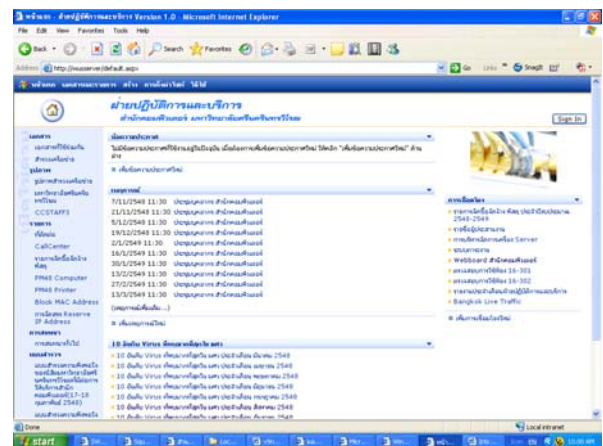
หน้าแรก - ฝ่ายปฏิบัติการและบริการ Version 1.0 - Microsoft Internet Explorer

File Edit View Favorites Tools Help

Back Search Favorites

Address http://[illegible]/default.aspx

Go Links Snagit

หน้าแรก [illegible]

ฝ่ายปฏิบัติการและบริการ

สำนักคอมพิวเตอร์ มหาวิทยาลัยศรีนครินทรวิโรฒ

Sign In

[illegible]

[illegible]

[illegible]

CCSTAFF3

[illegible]

CallCenter

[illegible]

PM45 Computer

PM45 Printer

Block MAC Address

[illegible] Reserve IP Address

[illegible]

ประกาศ

ไม่มีข้อความประกาศ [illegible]

เพิ่มข้อความประกาศใหม่

7/11/2548 11:30 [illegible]

21/11/2548 11:30 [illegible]

5/12/2548 11:30 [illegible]

19/12/2548 11:30 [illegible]

2/1/2549 11:30 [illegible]

16/1/2549 11:30 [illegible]

30/1/2549 11:30 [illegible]

13/2/2549 11:30 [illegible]

27/2/2549 11:30 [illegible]

13/3/2549 11:30 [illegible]

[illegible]

10 อันดับ Virus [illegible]

10 อันดับ Virus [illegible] 2548

10 อันดับ Virus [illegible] 2548

10 อันดับ Virus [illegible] 2548

10 อันดับ Virus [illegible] 2548

10 อันดับ Virus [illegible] 2548

10 อันดับ Virus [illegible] 2548

10 อันดับ Virus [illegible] 2548

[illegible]

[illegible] 2549-2549

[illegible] Server

Webboard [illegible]

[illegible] 16-301

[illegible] 16-302

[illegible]

Bangkok Live Traffic

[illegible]

Done

Local intranet

start

10:00 AM